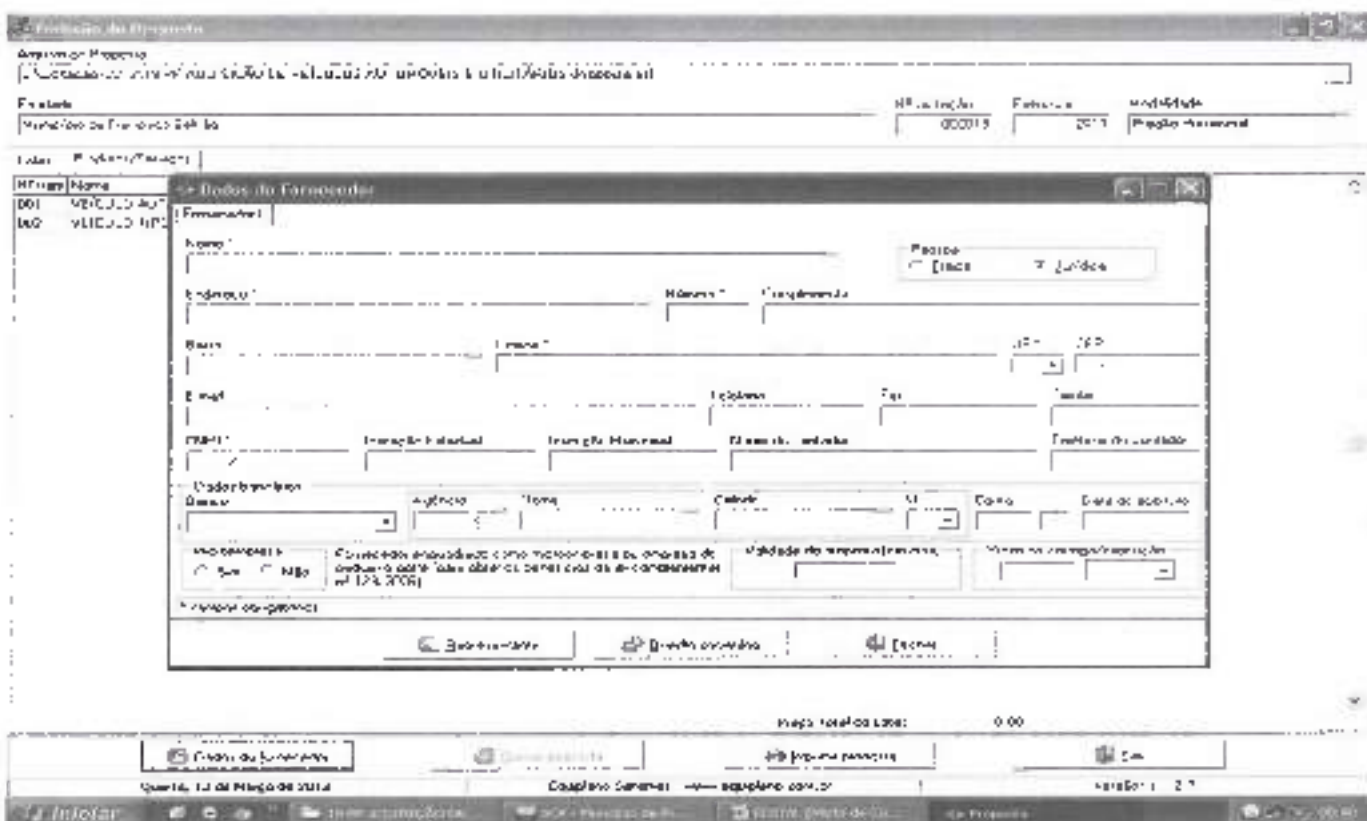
Emissão da Proposta

Arquivo de Proposta
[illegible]

Entidade
Município de Francisco Sá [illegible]

Nº Licitação
000015

Exercício
2013

Modalidade
Pregão Presencial

Lotes
Produtos/Serviços

Nº Lote
Nome
001
VEICULO AUT
002
VEICULO AUT

Dados do Fornecedor

Fornecedor

Nome *

Pessoa
Física
Jurídica

Endereço *

Número *

Complemento

Bairro

Cidade *

UF *

CEP

E-mail

Telefone

Fax

Celular

CNPJ *

Inscrição Estadual

Inscrição Municipal

Nome do contato

Telefone do contato

Dados bancários
Banco

Agência

Nome

Cidade

UF

Conta

Data de abertura

Microempresa
Sim
Não

Concorrente enquadrado como microempresa ou empresa de pequeno porte (seus alterações beneficios de Lei Complementar nº 123/2006)

Validade da proposta(meses)

Prazo de entrega/execução

* Campos obrigatórios

Restaurar dados

Direção anterior

Fechar

Preço total do Lote:
0,00

Dados do fornecedor

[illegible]

Imprimir proposta

Sair

Quarta, 13 de Março de 2013

Compliance Software - www.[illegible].com.br

Versão: 1.2.7

Iniciar
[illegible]
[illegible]
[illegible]
Proposta